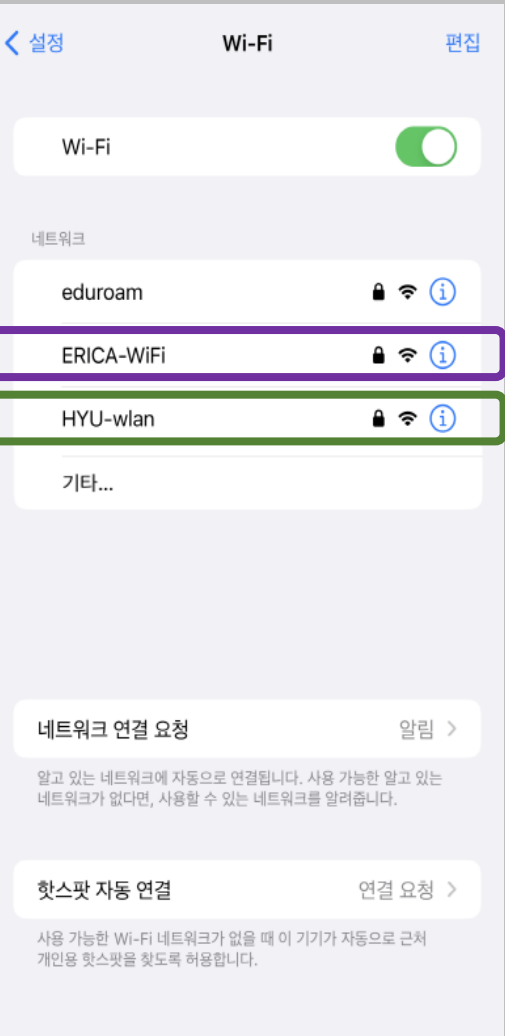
< 설정
Wi-Fi
편집

Wi-Fi

네트워크

eduroam

ERICA-WiFi

HYU-wlan

기타...

네트워크 연결 요청
알림 >

알고 있는 네트워크에 자동으로 연결됩니다. 사용 가능한 알고 있는 네트워크가 없다면, 사용할 수 있는 네트워크를 알려줍니다.

핫스팟 자동 연결
연결 요청 >

사용 가능한 Wi-Fi 네트워크가 없을 때 이 기기가 자동으로 근처 개인용 핫스팟을 찾도록 허용합니다.